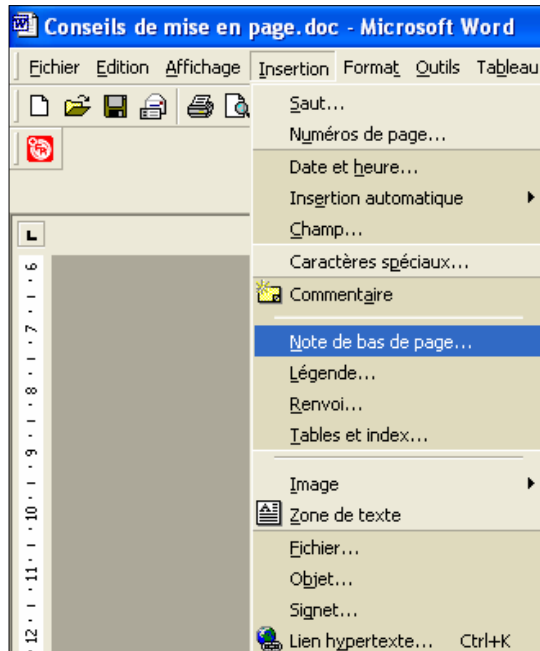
Conseils de mise en page.doc - Microsoft Word

Fichier Edition Affichage Insertion Format Outils Tableau

Saut...
Numéros de page...
Date et heure...
Insertion automatique
Champ...
Caractères spéciaux...
Commentaire
Note de bas de page...
Légende...
Renvoi...
Tables et index...
Image
Zone de texte
Fichier...
Objet...
Signet...
Lien hypertexte... Ctrl+K

L
6
7
8
9
10
11
12